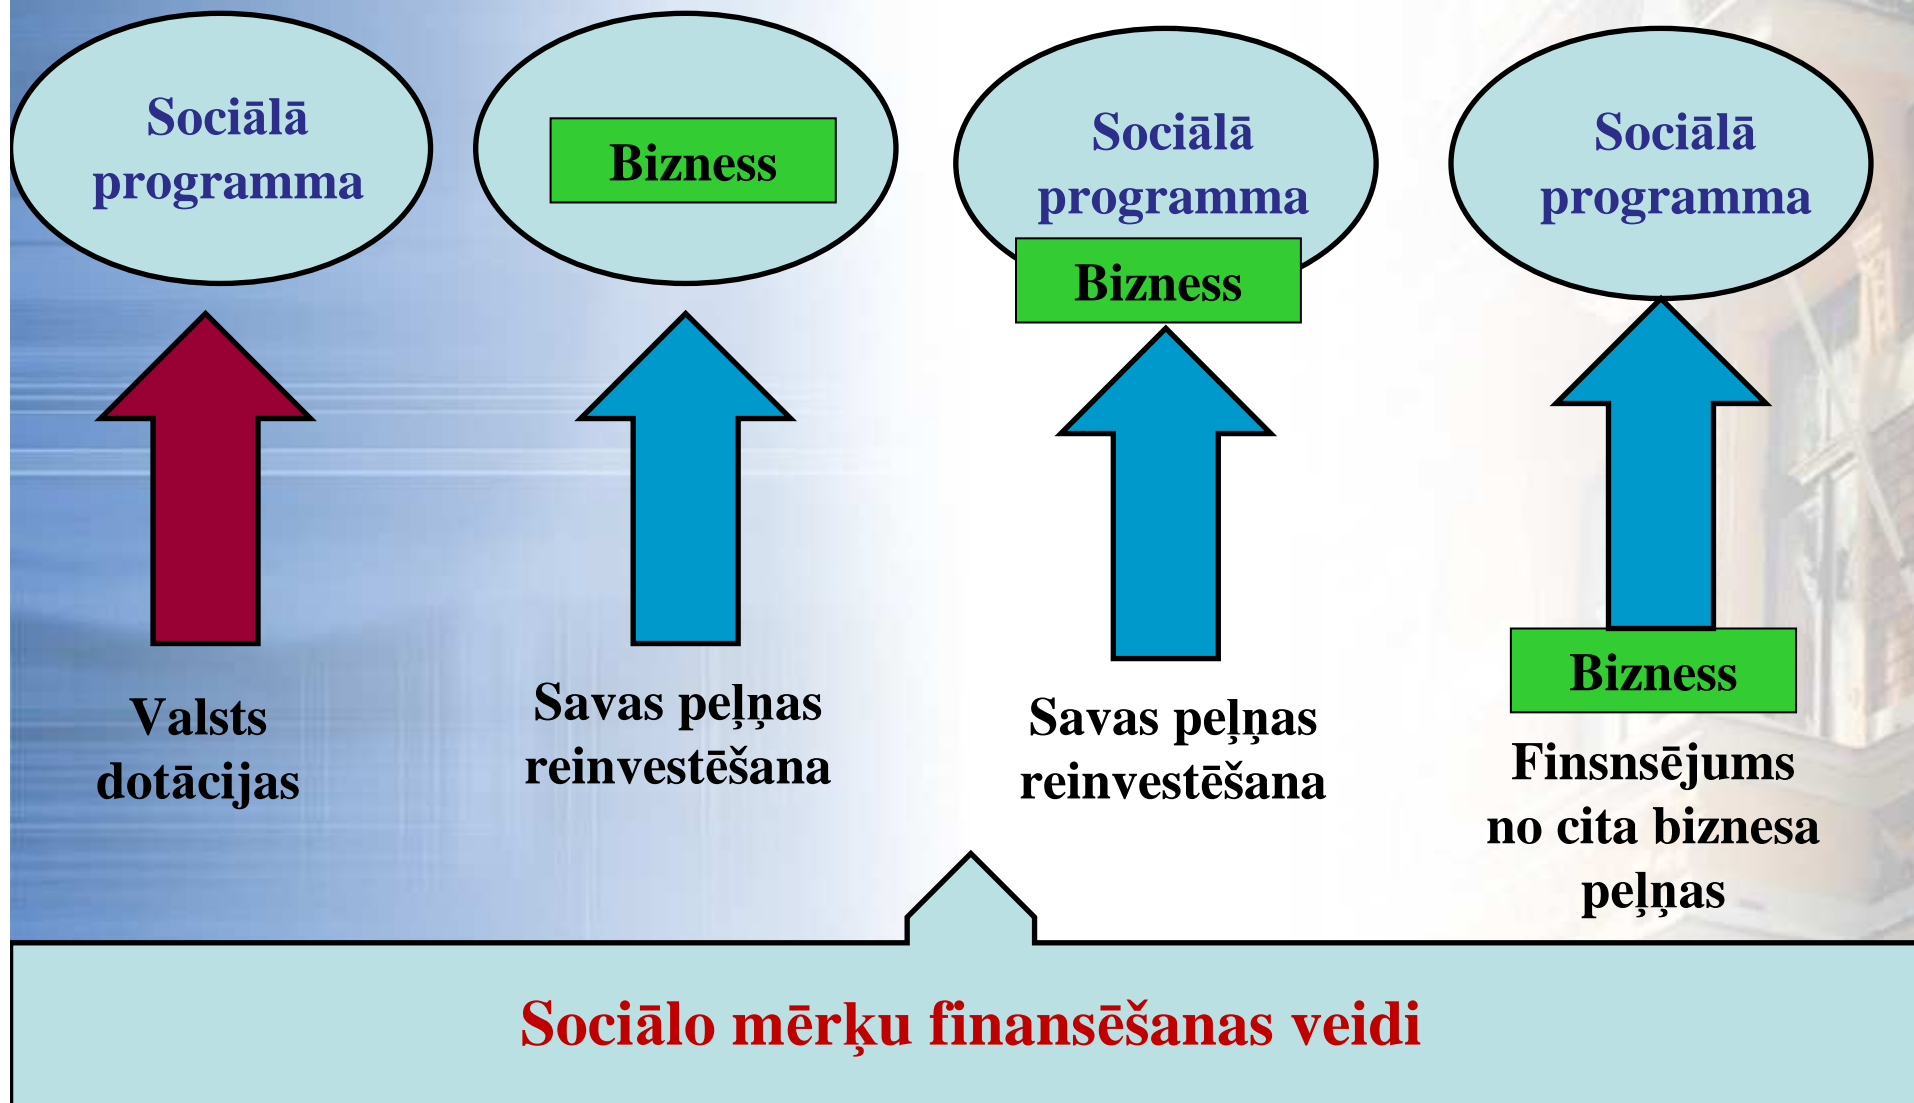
Sociālā programma

Bizness

Sociālā programma

Bizness

Sociālā programma

Valsts dotācijas

Savas peļņas reinvestēšana

Savas peļņas reinvestēšana

Bizness

Finsnsējums no cita biznesa peļņas

Sociālo mērķu finansēšanas veidi